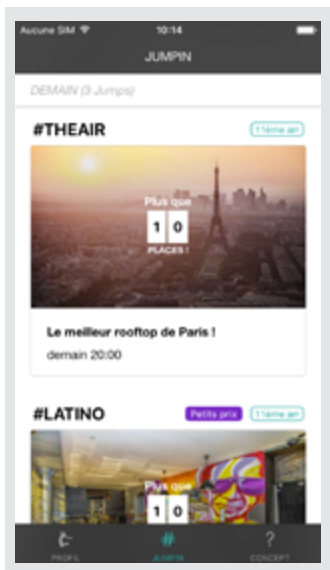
Aucune SIM 10:14

JUMPIN

DEMAIN (3 Jumps)

#THEAIR

11ème arr

Plus que

1 0

PLACES !

Le meilleur rooftop de Paris !

demain 20:00

#LATINO

Petits prix

11ème arr

Plus que

1 0

PROFIL

JUMPIN

CONCEPT